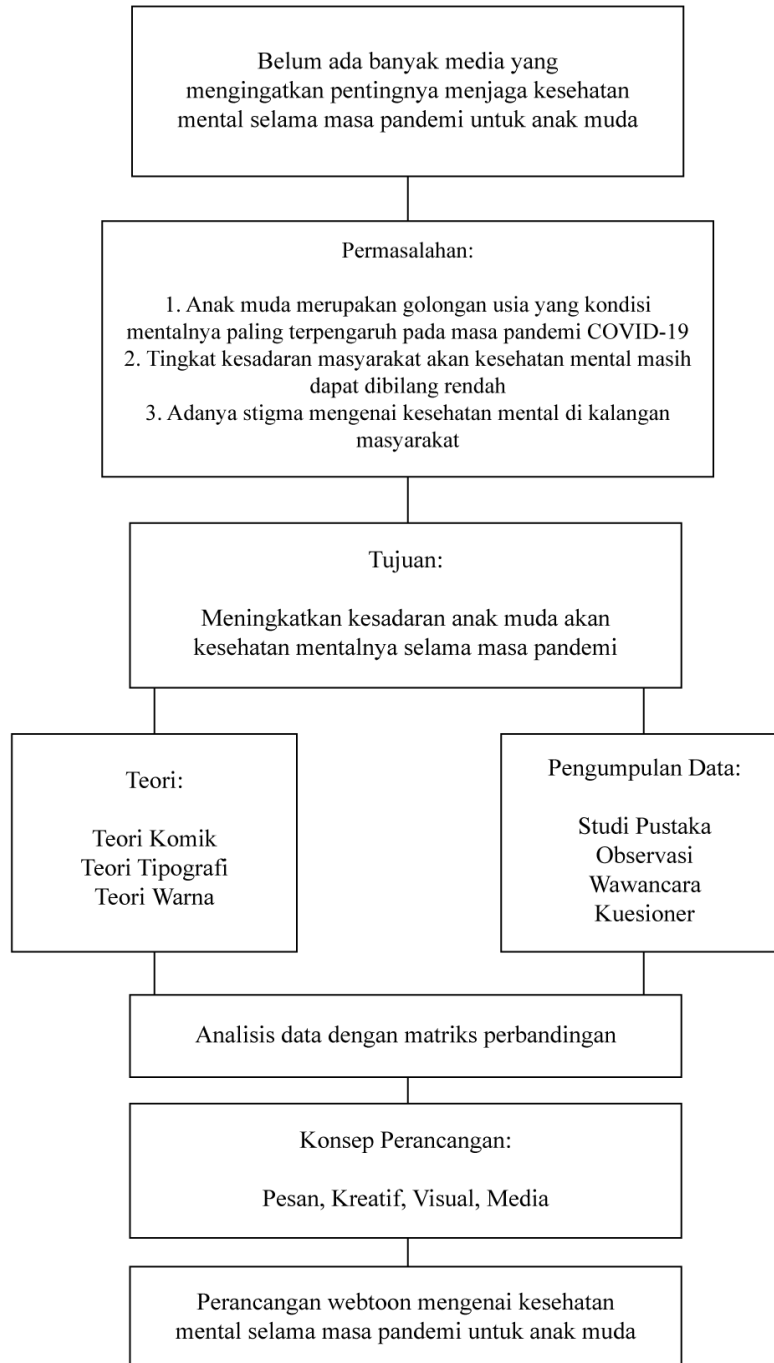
Belum ada banyak media yang mengingatkan pentingnya menjaga kesehatan mental selama masa pandemi untuk anak muda

Permasalahan:

1. Anak muda merupakan golongan usia yang kondisi mentalnya paling terpengaruh pada masa pandemi COVID-19
2. Tingkat kesadaran masyarakat akan kesehatan mental masih dapat dibilang rendah
3. Adanya stigma mengenai kesehatan mental di kalangan masyarakat

Tujuan:

Meningkatkan kesadaran anak muda akan kesehatan mentalnya selama masa pandemi

Teori:

Teori Komik
Teori Tipografi
Teori Warna

Pengumpulan Data:

Studi Pustaka
Observasi
Wawancara
Kuesioner

Analisis data dengan matriks perbandingan

Konsep Perancangan:

Pesan, Kreatif, Visual, Media

Perancangan webtoon mengenai kesehatan mental selama masa pandemi untuk anak muda